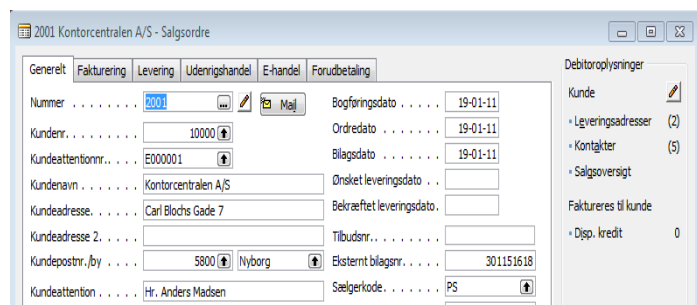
2001 Kontorcentralen A/S - Salgsordre

Generelt | Fakturering | Levering | Udenrigshandel | E-handel | Forudbetaling

Nummer . . . . . . . . 2001 ... Mail
Kundenr. . . . . . . . . . 10000
Kundeattentionnr. . . E000001
Kundenavn . . . . . . Kontorcentralen A/S
Kundeadresse . . . . Carl Blochs Gade 7
Kundeadresse 2. . . .
Kundepostnr./by . . . 5800 Nyborg
Kundeattention . . . . Hr. Anders Madsen

Bogføringsdato . . . . . . 19-01-11
Ordredato . . . . . . . . . 19-01-11
Bilagsdato . . . . . . . . . 19-01-11
Ønsket leveringsdato . .
Bekræftet leveringsdato. .
Tilbudsnr. . . . . . . . . .
Eksternt bilagsnr. . . . . 301151618
Sælgerkode. . . . . . . . PS

Debitoroplysninger
Kunde
Leveringsadresser (2)
Kontakter (5)
Salgsoversigt
Faktureres til kunde
Disp. kredit 0